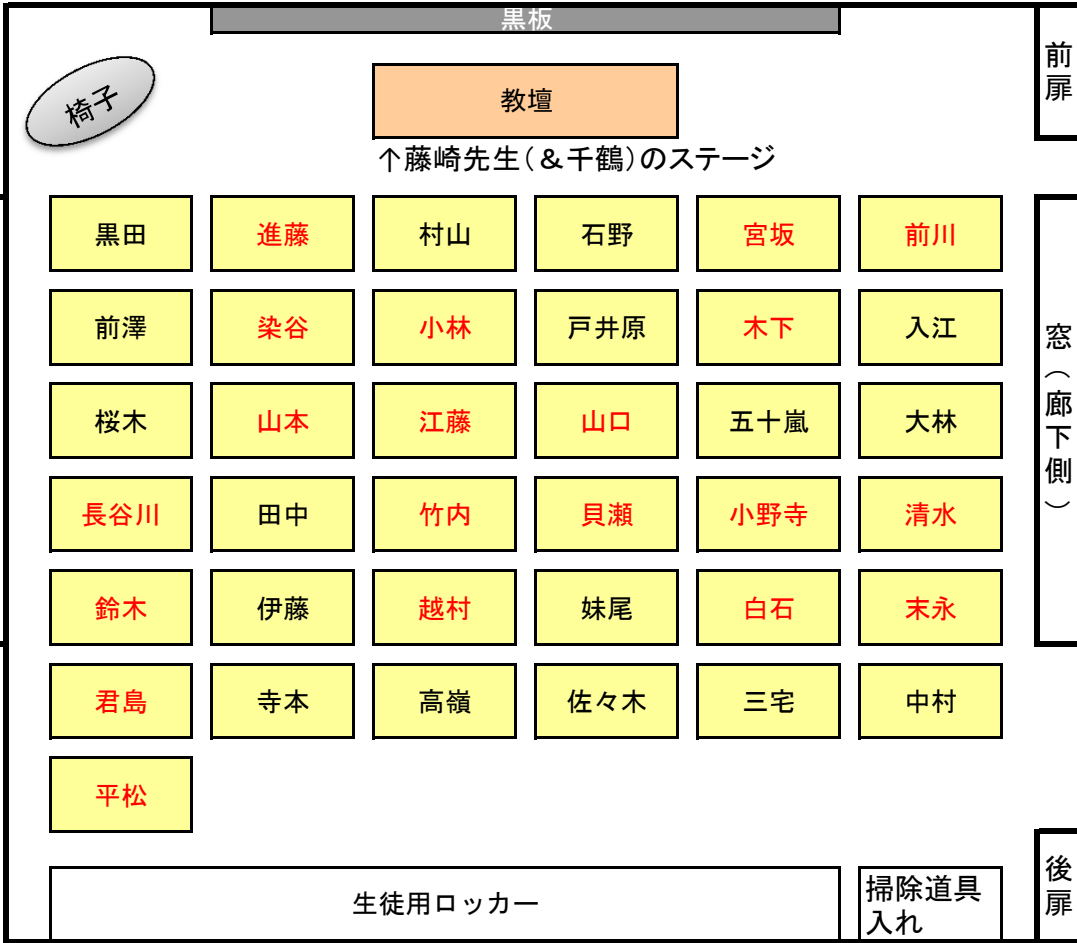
黒板

椅子

教壇

↑藤崎先生（＆千鶴）のステージ

前扉

| 黒田 | 進藤 | 村山 | 石野 | 宮坂 | 前川 |
|---|---|---|---|---|---|
| 前澤 | 染谷 | 小林 | 戸井原 | 木下 | 入江 |
| 桜木 | 山本 | 江藤 | 山口 | 五十嵐 | 大林 |
| 長谷川 | 田中 | 竹内 | 貝瀬 | 小野寺 | 清水 |
| 鈴木 | 伊藤 | 越村 | 妹尾 | 白石 | 末永 |
| 君島 | 寺本 | 高嶺 | 佐々木 | 三宅 | 中村 |
| 平松 | | | | | |

窓（廊下側）

後扉

生徒用ロッカー

掃除道具入れ